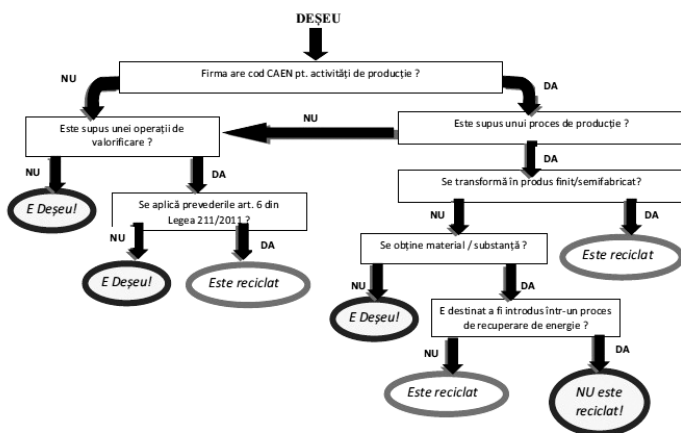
DEŞEU

Firma are cod CAEN pt. activităţi de producţie ?

NU

DA

Este supus unei operaţii de valorificare ?

NU

Este supus unui proces de producţie ?

DA

NU

E Deşeu!

DA

Se transformă în produs finit/semifabricat?

Se aplică prevederile art. 6 din Legea 211/2011 ?

NU

DA

NU

DA

Se obţine material / substanţă ?

Este reciclat

E Deşeu!

Este reciclat

NU

DA

E Deşeu!

E destinat a fi introdus într-un proces de recuperare de energie ?

NU

DA

Este reciclat

NU este reciclat!